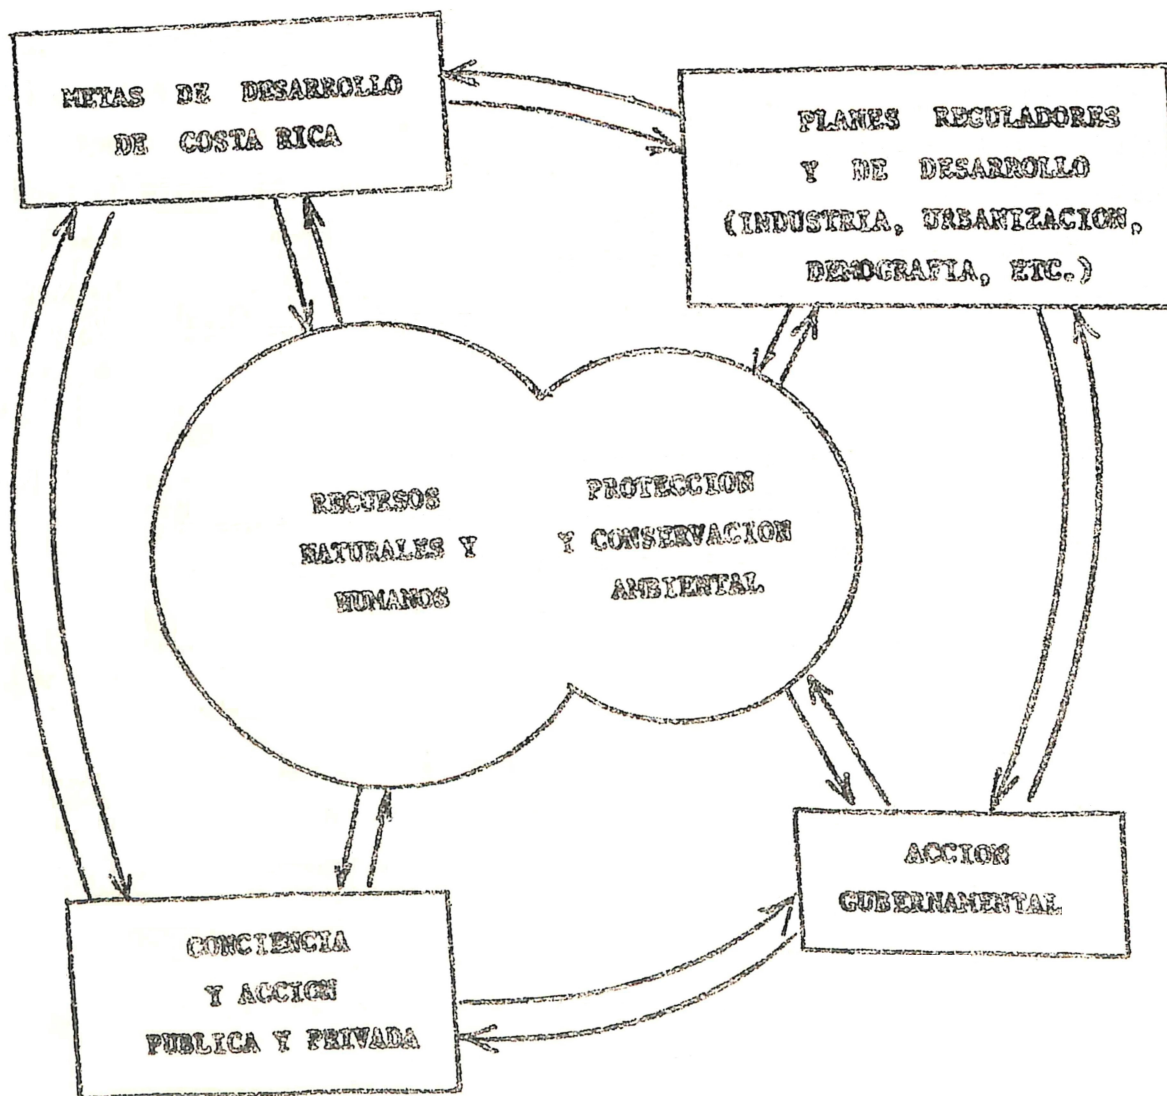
METAS DE DESARROLLO DE COSTA RICA

PLANES REGULADORES Y DE DESARROLLO (INDUSTRIA, URBANIZACION, DEMOGRAFIA, ETC.)

RECURSOS NATURALES Y HUMANOS

PROTECCION Y CONSERVACION AMBIENTAL

ACCION GUBERNAMENTAL

CONCIENCIA Y ACCION PUBLICA Y PRIVADA